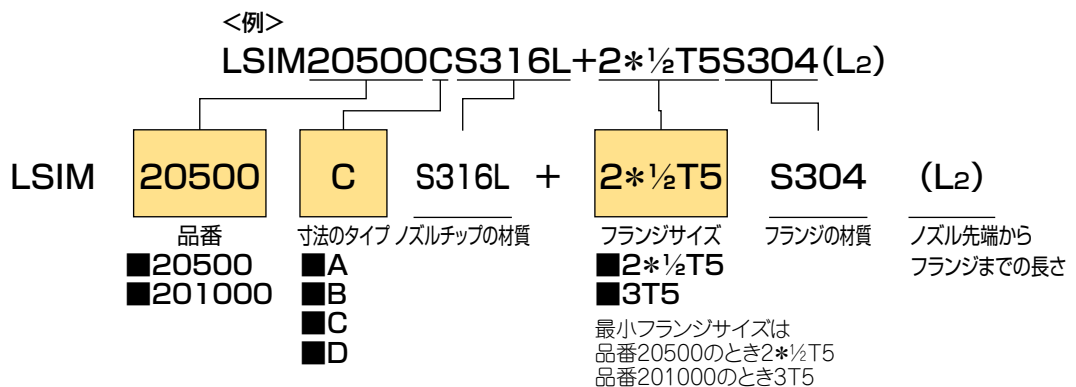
<例>

LSIM20500CS316L+2∗½T5S304(L2)

LSIM 20500 C S316L + 2∗½T5 S304 (L2)

品番
■20500
■201000

寸法のタイプ
■A
■B
■C
■D

ノズルチップの材質

フランジサイズ
■2∗½T5
■3T5

最小フランジサイズは
品番20500のとき2∗½T5
品番201000のとき3T5

フランジの材質

ノズル先端から
フランジまでの長さ